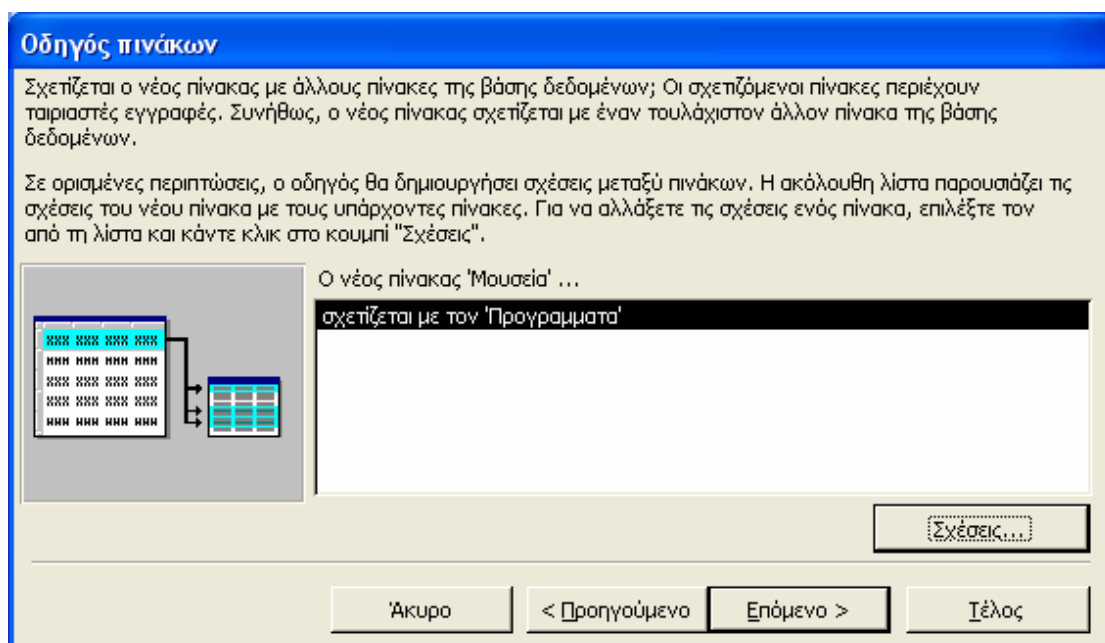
Οδηγός πινάκων

Σχετίζεται ο νέος πίνακας με άλλους πίνακες της βάσης δεδομένων; Οι σχετιζόμενοι πίνακες περιέχουν ταιριαστές εγγραφές. Συνήθως, ο νέος πίνακας σχετίζεται με έναν τουλάχιστον άλλον πίνακα της βάσης δεδομένων.

Σε ορισμένες περιπτώσεις, ο οδηγός θα δημιουργήσει σχέσεις μεταξύ πινάκων. Η ακόλουθη λίστα παρουσιάζει τις σχέσεις του νέου πίνακα με τους υπάρχοντες πίνακες. Για να αλλάξετε τις σχέσεις ενός πίνακα, επιλέξτε τον από τη λίστα και κάντε κλικ στο κουμπί "Σχέσεις".

Ο νέος πίνακας 'Μουσεία' ...

σχετίζεται με τον 'Προγραμματα'

Σχέσεις...

Άκυρο

< Προηγούμενο

Επόμενο >

Τέλος